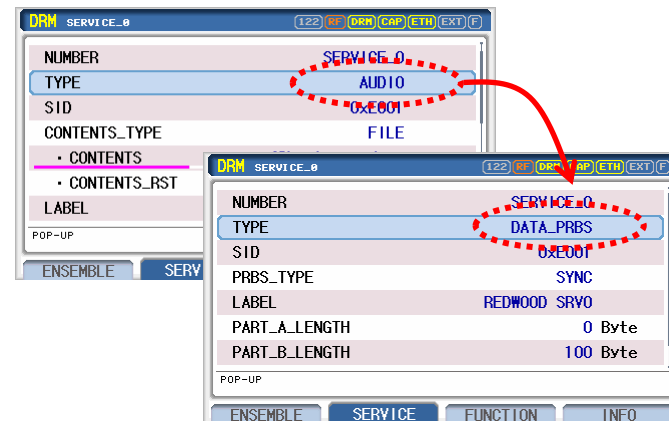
DRM SERVICE_0
122 RF DRM CAP ETH EXT F

| | |
|---|---|
| NUMBER | SERVICE_0 |
| TYPE | AUDIO |
| SID | 0xE001 |
| CONTENTS_TYPE | FILE |
| • CONTENTS | |
| • CONTENTS_RST | |
| LABEL | |

POP-UP

ENSEMBLE SERV

DRM SERVICE_0
122 RF DRM CAP ETH EXT F

| | |
|---|---|
| NUMBER | SERVICE_0 |
| TYPE | DATA_PRBS |
| SID | 0xE001 |
| PRBS_TYPE | SYNC |
| LABEL | REDWOOD SRV0 |
| PART_A_LENGTH | 0 Byte |
| PART_B_LENGTH | 100 Byte |

POP-UP

ENSEMBLE SERVICE FUNCTION INFO